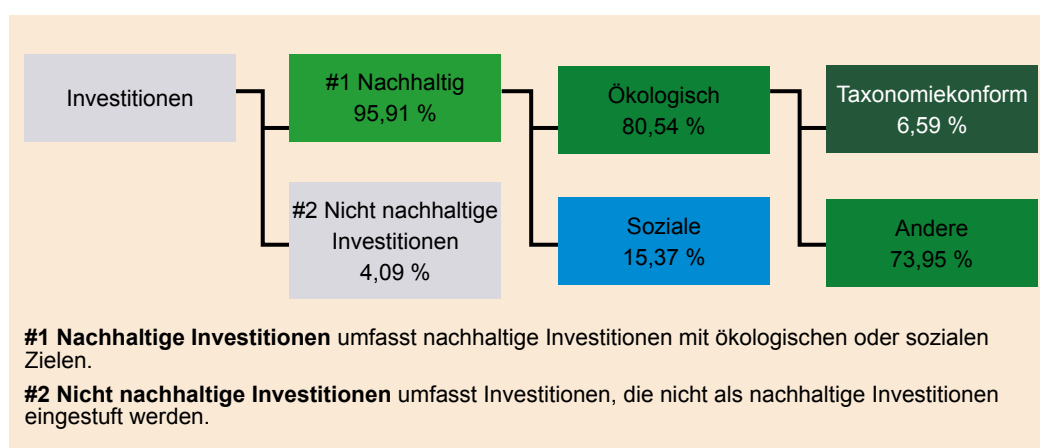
Investitionen

#1 Nachhaltig
95,91 %

#2 Nicht nachhaltige Investitionen
4,09 %

Ökologisch
80,54 %

Soziale
15,37 %

Taxonomiekonform
6,59 %

Andere
73,95 %

**#1 Nachhaltige Investitionen** umfasst nachhaltige Investitionen mit ökologischen oder sozialen Zielen.

**#2 Nicht nachhaltige Investitionen** umfasst Investitionen, die nicht als nachhaltige Investitionen eingestuft werden.